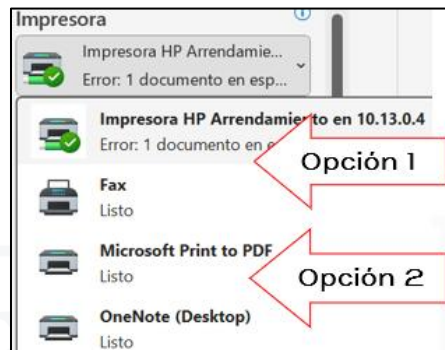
Impresora

Impresora HP Arrendamie...
Error: 1 documento en esp...

Impresora HP Arrendamie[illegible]to en 10.13.0.4
Error: 1 documento en e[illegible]

Opción 1

Fax
Listo

Microsoft Print to PDF
Listo

Opción 2

OneNote (Desktop)
Listo